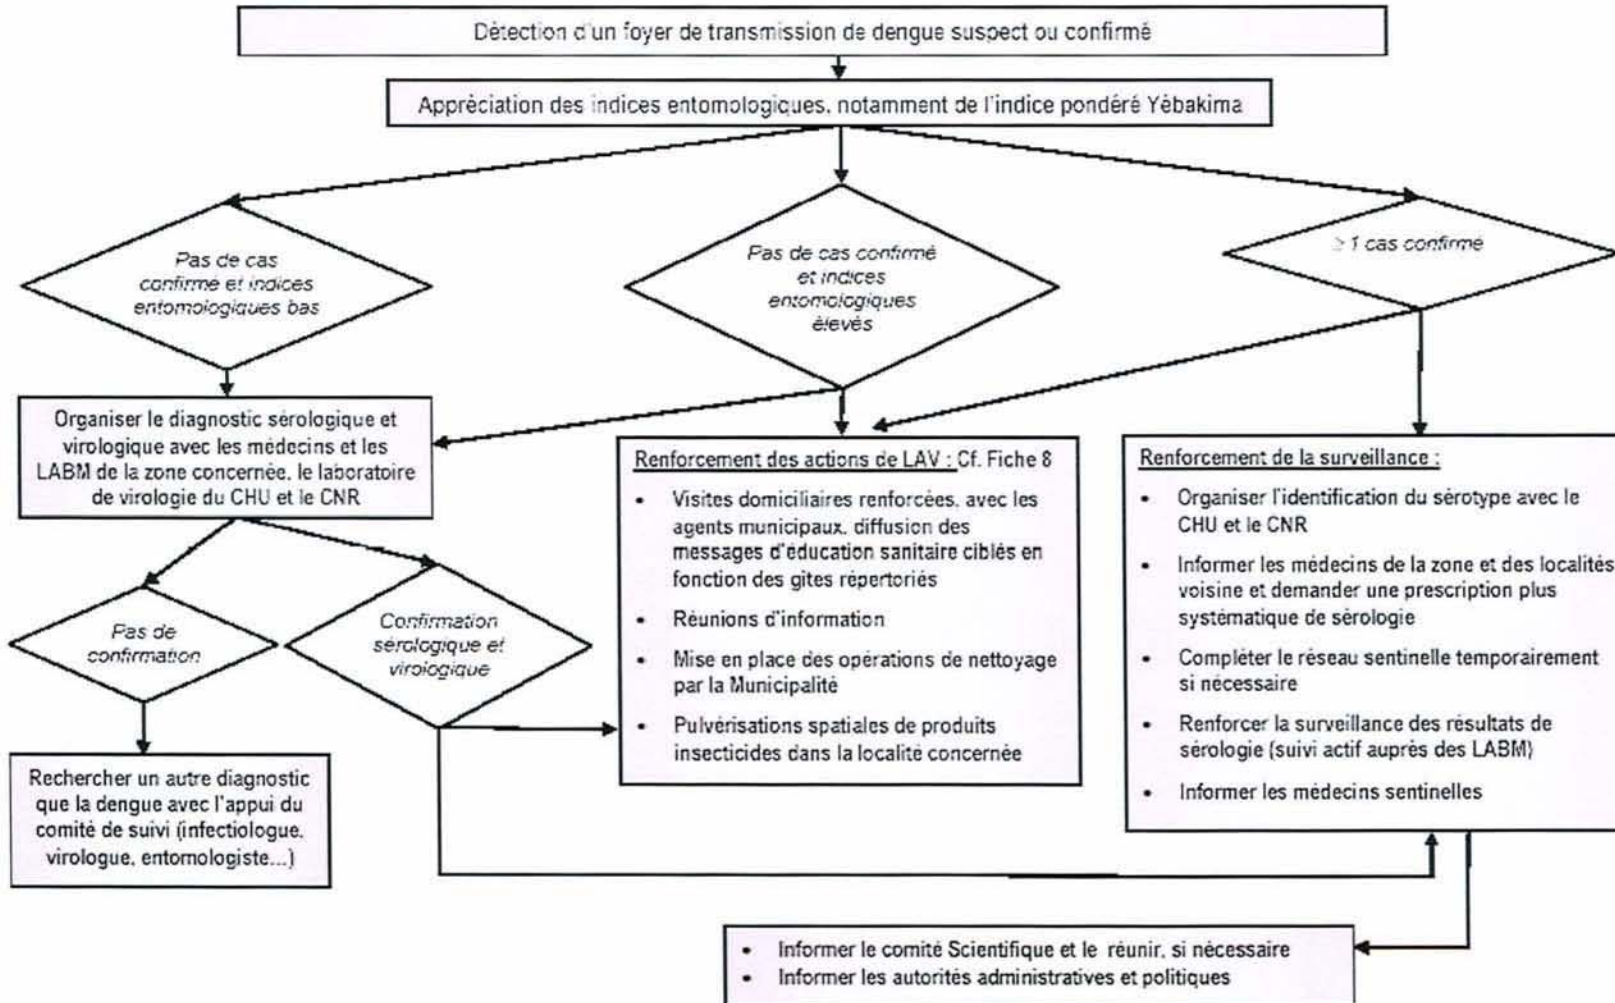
Détection d'un foyer de transmission de dengue suspect ou confirmé

Appréciation des indices entomologiques, notamment de l'indice pondéré Yébakima

Pas de cas confirmé et indices entomologiques bas

Pas de cas confirmé et indices entomologiques élevés

$\geq 1$ cas confirmé

Organiser le diagnostic sérologique et virologique avec les médecins et les LABM de la zone concernée, le laboratoire de virologie du CHU et le CNR

Renforcement des actions de LAV : Cf. Fiche 8

- Visites domiciliaires renforcées, avec les agents municipaux, diffusion des messages d'éducation sanitaire ciblés en fonction des gites répertoriés
- Réunions d'information
- Mise en place des opérations de nettoyage par la Municipalité
- Pulvérisations spatiales de produits insecticides dans la localité concernée

Renforcement de la surveillance :

- Organiser l'identification du sérotype avec le CHU et le CNR
- Informer les médecins de la zone et des localités voisine et demander une prescription plus systématique de sérologie
- Compléter le réseau sentinelle temporairement si nécessaire
- Renforcer la surveillance des résultats de sérologie (suivi actif auprès des LABM)
- Informer les médecins sentinelles

Pas de confirmation

Confirmation sérologique et virologique

Rechercher un autre diagnostic que la dengue avec l'appui du comité de suivi (infectiologue, virologue, entomologiste...)

- Informer le comité Scientifique et le réunir, si nécessaire
- Informer les autorités administratives et politiques